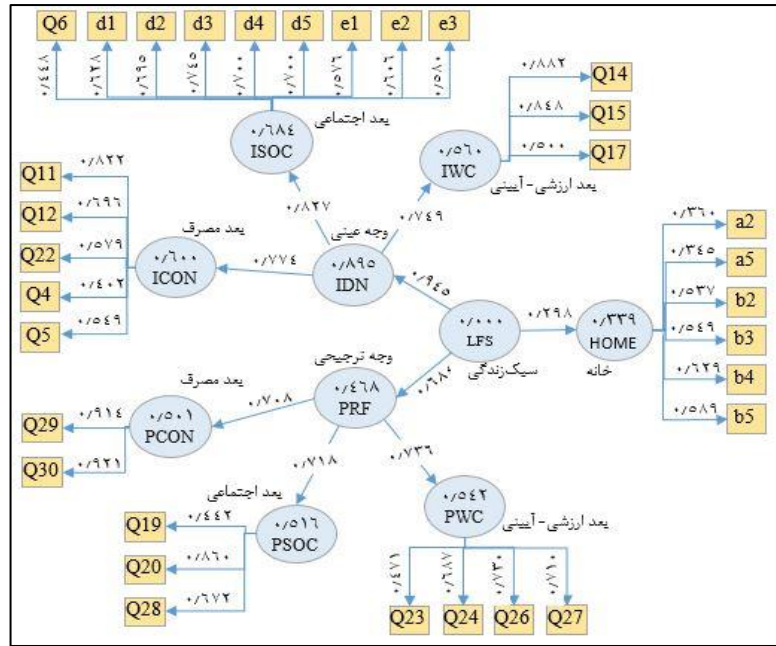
Q6 d1 d2 d3 d4 d5 e1 e2 e3

۰/۴۴۸ ۰/۶۲۸ ۰/۶۶۵ ۰/۷۴۵ ۰/۷۰۰ ۰/۷۰۰ ۰/۵۷۶ ۰/۶۰۶ ۰/۵۸۰

بعد اجتماعی
۰/۶۸۴
ISOC

۰/۸۸۲ Q14
۰/۸۴۸ Q15
۰/۵۰۰ Q17

۰/۵۶۰
IWC
بعد ارزشی - آیینی

Q11 ۰/۸۲۲
Q12 ۰/۶۹۶
Q22 ۰/۵۷۹
Q4 ۰/۴۰۲
Q5 ۰/۵۴۹

بعد مصرف
۰/۶۰۰
ICON

۰/۸۲۷
وجه عینی
۰/۷۴۹
۰/۷۷۴
۰/۸۹۵
IDN

۰/۹۴۵

۰/۰۰۰
LFS
سبک‌زندگی

۰/۲۹۸
۰/۳۳۹
HOME
خانه

۰/۳۶۰ a2
۰/۳۴۵ a5
۰/۵۳۷ b2
۰/۵۴۹ b3
۰/۶۲۹ b4
۰/۵۸۹ b5

وجه ترجیحی
۰/۶۸۰
۰/۴۶۸
PRF

بعد مصرف
۰/۷۰۸
Q29 ۰/۹۱۴
۰/۵۰۱
PCON
Q30 ۰/۹۲۱

۰/۷۱۸
۰/۷۳۶

بعد اجتماعی
Q19 ۰/۴۴۲
۰/۵۱۶
PSOC
Q20 ۰/۸۶۰
Q28 ۰/۶۷۲

۰/۵۴۲
PWC
بعد ارزشی - آیینی

۰/۴۷۱ ۰/۶۸۷ ۰/۷۳۰ ۰/۷۱۰
Q23 Q24 Q26 Q27